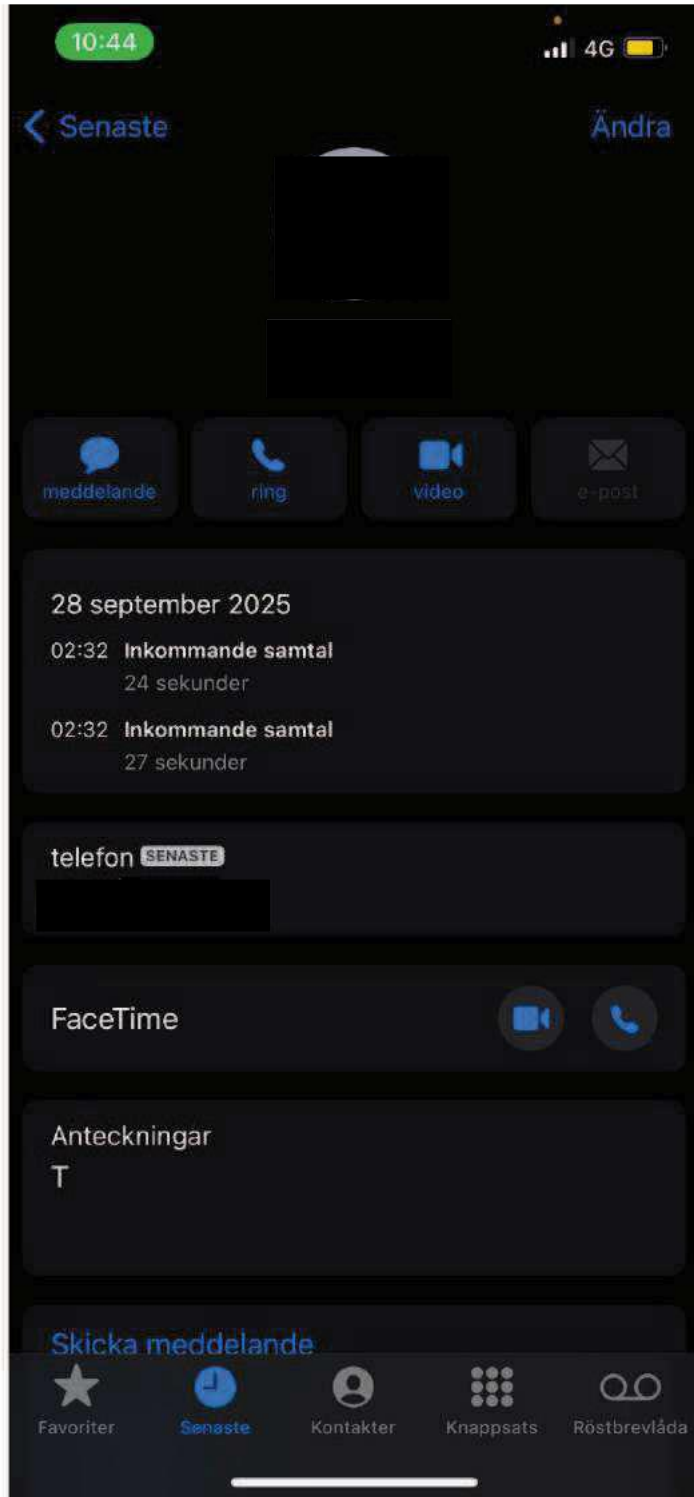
10:44

4G

Senaste

Ändra

meddelande

ring

video

e-post

28 september 2025

02:32 Inkommande samtal
24 sekunder

02:32 Inkommande samtal
27 sekunder

telefon SENASTE

FaceTime

Anteckningar
T

Skicka meddelande

Favoriter

Senaste

Kontakter

Knappsats

Röstbrevlåda